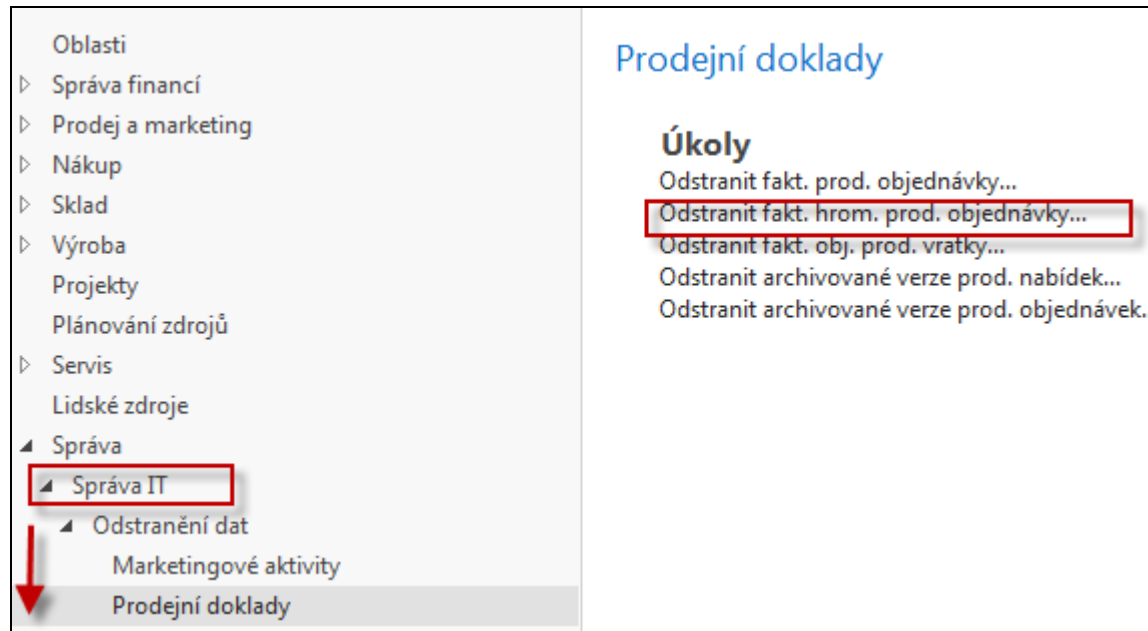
Oblasti
▷ Správa financí
▷ Prodej a marketing
▷ Nákup
▷ Sklad
▷ Výroba
Projekty
Plánování zdrojů
▷ Servis
Lidské zdroje
◢ Správa
◢ Správa IT
◢ Odstranění dat
Marketingové aktivity
Prodejní doklady

Prodejní doklady

Úkoly
Odstranit fakt. prod. objednávky...
Odstranit fakt. hrom. prod. objednávky...
Odstranit fakt. obj. prod. vratky...
Odstranit archivované verze prod. nabídek...
Odstranit archivované verze prod. objednávek...